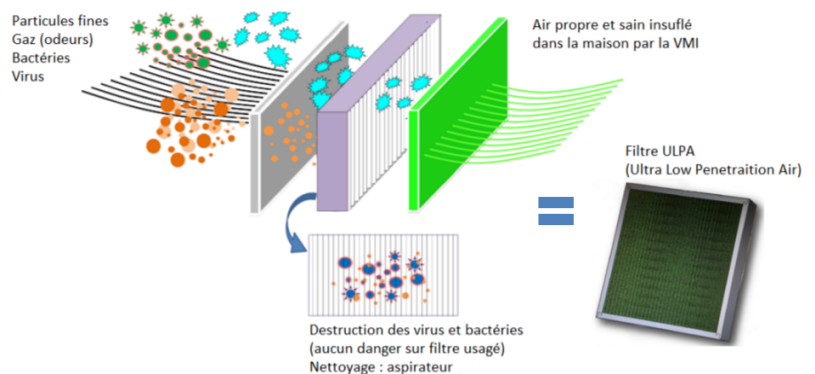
Particules fines
Gaz (odeurs)
Bactéries
Virus

Air propre et sain insuflé dans la maison par la VMI

Filtre ULPA
(Ultra Low Penetraition Air)

Destruction des virus et bactéries
(aucun danger sur filtre usagé)
Nettoyage : aspirateur